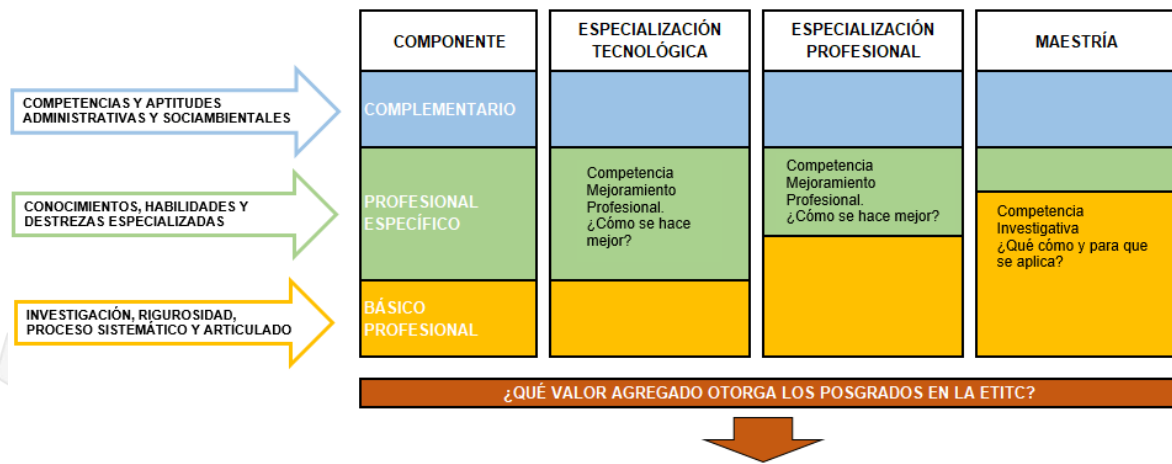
COMPETENCIAS Y APTITUDES ADMINISTRATIVAS Y SOCIAMBIENTALES

CONOCIMIENTOS, HABILIDADES Y DESTREZAS ESPECIALIZADAS

INVESTIGACIÓN, RIGUROSIDAD, PROCESO SISTEMÁTICO Y ARTICULADO

| COMPONENTE | ESPECIALIZACIÓN TECNOLÓGICA | ESPECIALIZACIÓN PROFESIONAL | MAESTRÍA |
|---|---|---|---|
| COMPLEMENTARIO | | | |
| PROFESIONAL ESPECÍFICO | Competencia Mejoramiento Profesional. ¿Cómo se hace mejor? | Competencia Mejoramiento Profesional. ¿Cómo se hace mejor? | Competencia Investigativa ¿Qué cómo y para que se aplica? |
| BÁSICO PROFESIONAL | | | |

¿QUÉ VALOR AGREGADO OTORGA LOS POSGRADOS EN LA ETITC?